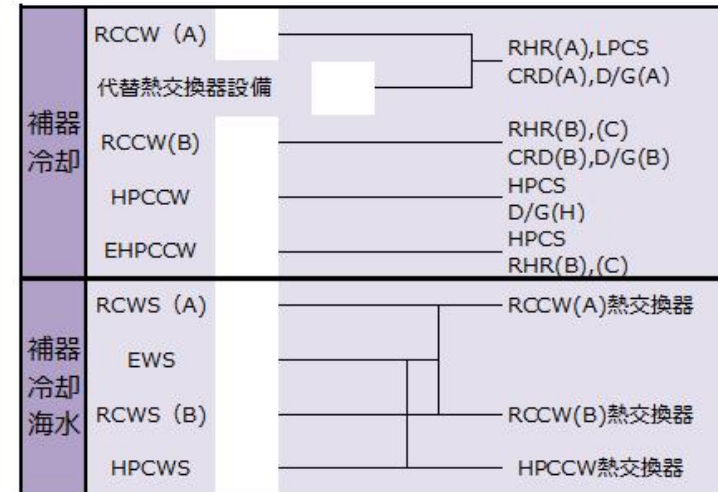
補器冷却

RCCW（A）
代替熱交換器設備
RCCW(B)
HPCCW
EHPCCW

RHR(A),LPCS
CRD(A),D/G(A)
RHR(B),(C)
CRD(B),D/G(B)
HPCS
D/G(H)
HPCS
RHR(B),(C)

補器冷却海水

RCWS（A）
EWS
RCWS（B）
HPCWS

RCCW(A)熱交換器
RCCW(B)熱交換器
HPCCW熱交換器